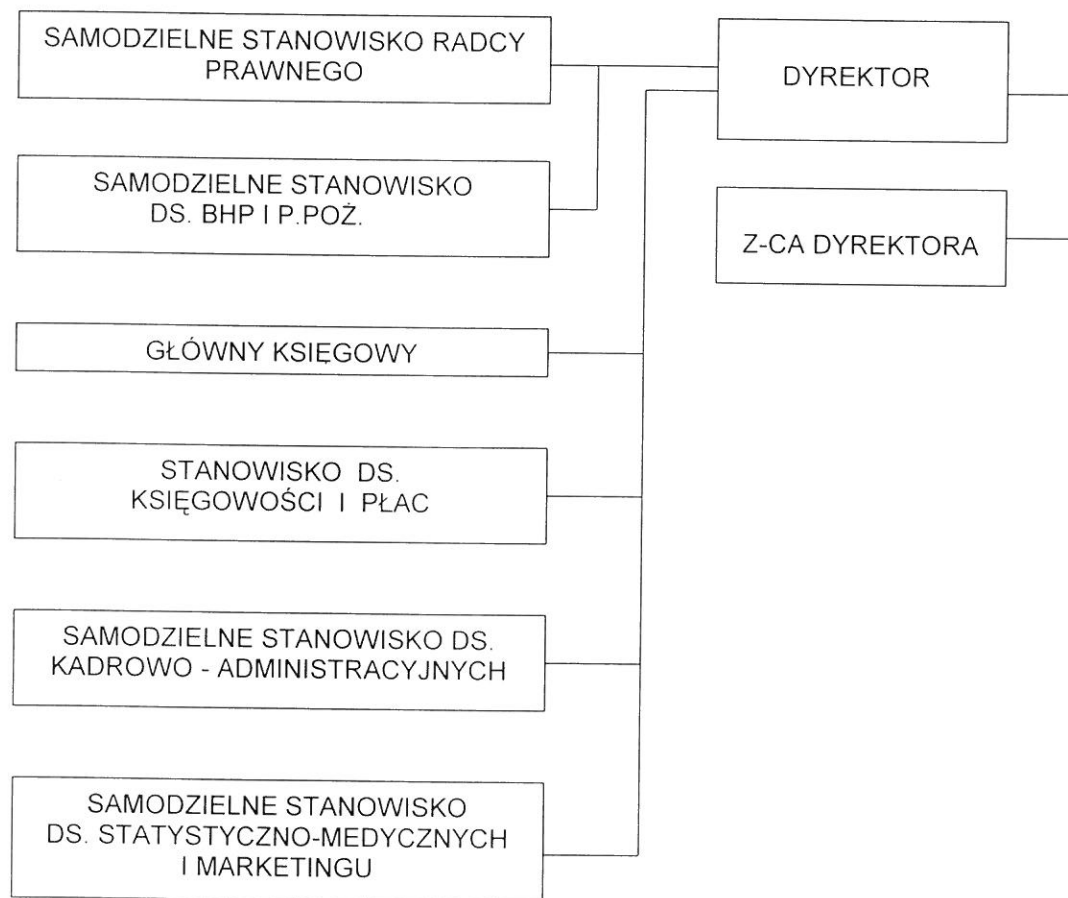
SAMODZIELNE STANOWISKO RADCY PRAWNEGO

DYREKTOR

SAMODZIELNE STANOWISKO DS. BHP I P.POŻ.

Z-CA DYREKTORA

GŁÓWNY KSIĘGOWY

STANOWISKO DS. KSIĘGOWOŚCI I PŁAC

SAMODZIELNE STANOWISKO DS. KADROWO - ADMINISTRACYJNYCH

SAMODZIELNE STANOWISKO DS. STATYSTYCZNO-MEDYCZNYCH I MARKETINGU